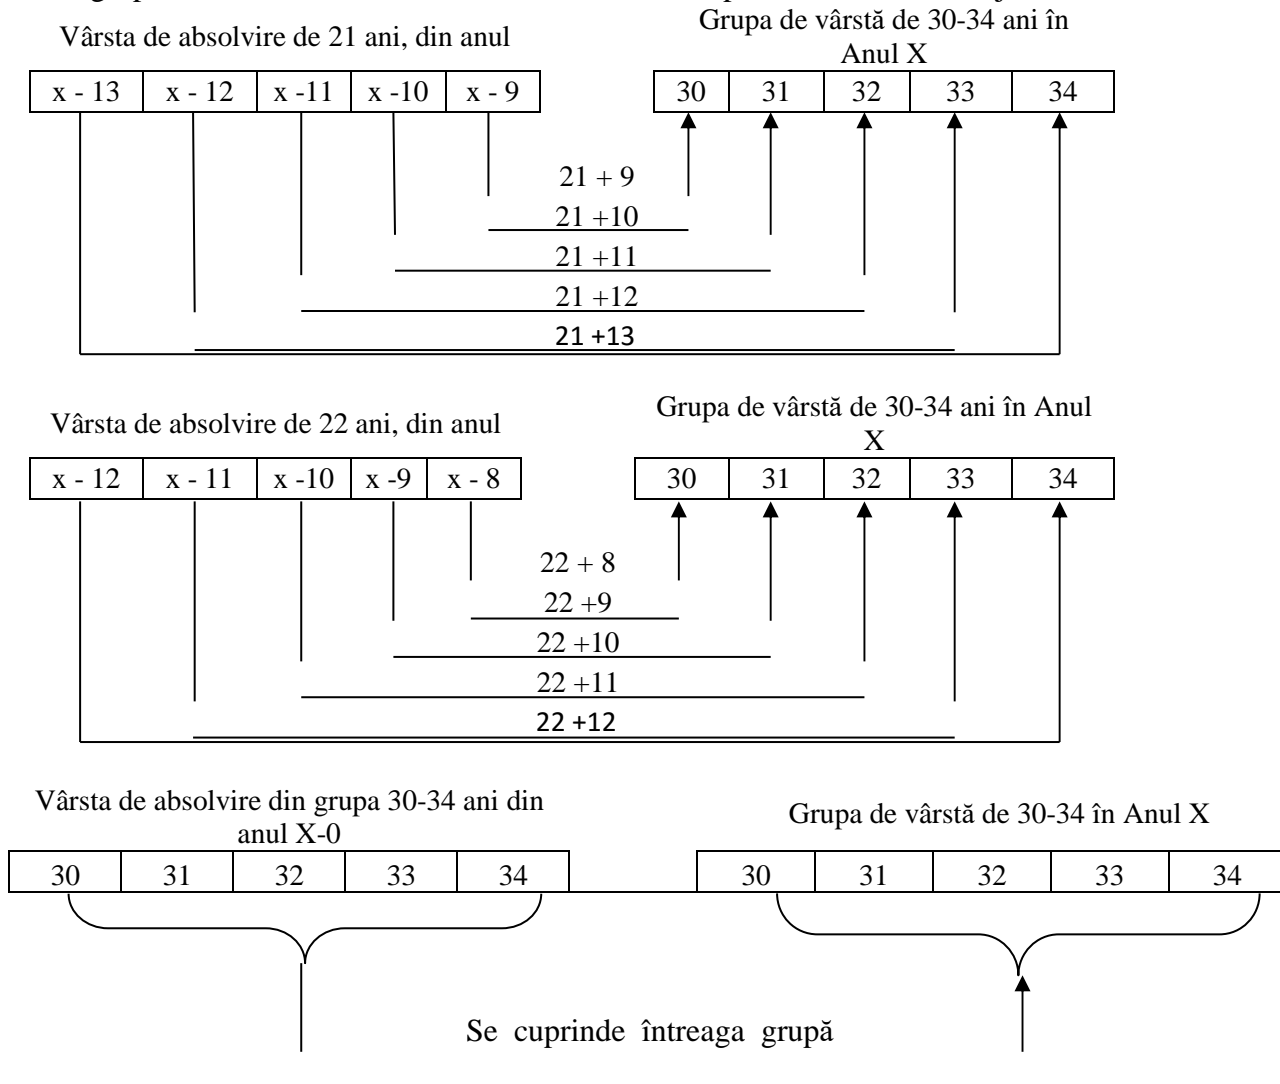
Vârsta de absolvire de 21 ani, din anul

| x - 13 | x - 12 | x -11 | x -10 | x - 9 |
|---|---|---|---|---|

Grupa de vârstă de 30-34 ani în Anul X

| 30 | 31 | 32 | 33 | 34 |
|---|---|---|---|---|

21 + 9
21 +10
21 +11
21 +12
21 +13

Vârsta de absolvire de 22 ani, din anul

| x - 12 | x - 11 | x -10 | x -9 | x - 8 |
|---|---|---|---|---|

Grupa de vârstă de 30-34 ani în Anul X

| 30 | 31 | 32 | 33 | 34 |
|---|---|---|---|---|

22 + 8
22 +9
22 +10
22 +11
22 +12

Vârsta de absolvire din grupa 30-34 ani din anul X-0

| 30 | 31 | 32 | 33 | 34 |
|---|---|---|---|---|

Grupa de vârstă de 30-34 în Anul X

| 30 | 31 | 32 | 33 | 34 |
|---|---|---|---|---|

Se cuprinde întreaga grupă